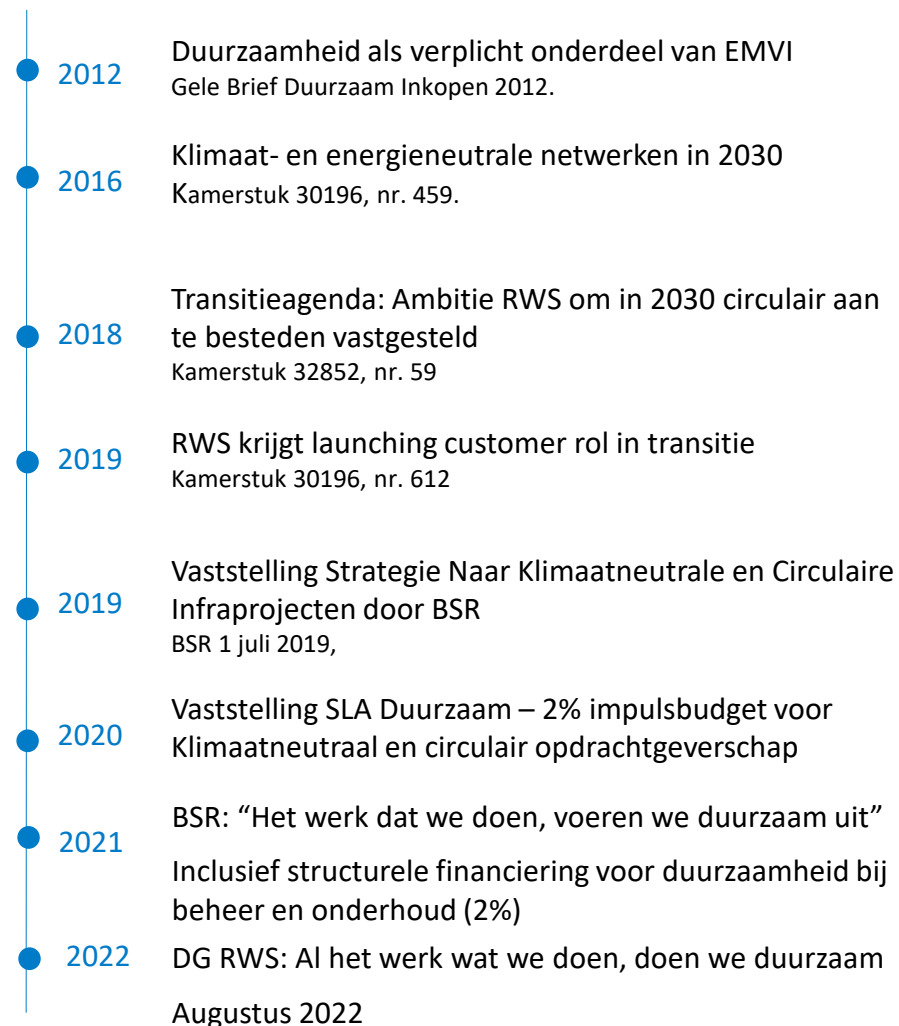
2012 Duurzaamheid als verplicht onderdeel van EMVI
Gele Brief Duurzaam Inkopen 2012.

2016 Klimaat- en energieneutrale netwerken in 2030
Kamerstuk 30196, nr. 459.

2018 Transitieagenda: Ambitie RWS om in 2030 circulair aan te besteden vastgesteld
Kamerstuk 32852, nr. 59

2019 RWS krijgt launching customer rol in transitie
Kamerstuk 30196, nr. 612

2019 Vaststelling Strategie Naar Klimaatneutrale en Circulaire Infraprojecten door BSR
BSR 1 juli 2019,

2020 Vaststelling SLA Duurzaam – 2% impulsbudget voor Klimaatneutraal en circulair opdrachtgeverschap

2021 BSR: “Het werk dat we doen, voeren we duurzaam uit”

Inclusief structurele financiering voor duurzaamheid bij beheer en onderhoud (2%)

2022 DG RWS: Al het werk wat we doen, doen we duurzaam

Augustus 2022